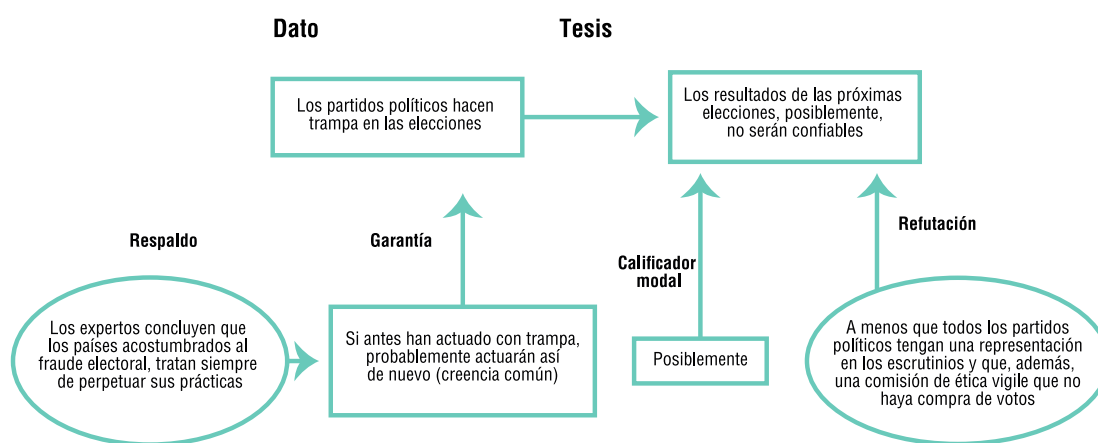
Dato

Tesis

Los partidos políticos hacen trampa en las elecciones

Los resultados de las próximas elecciones, posiblemente, no serán confiables

Respaldo

Garantía

Calificador modal

Refutación

Los expertos concluyen que los países acostumbrados al fraude electoral, tratan siempre de perpetuar sus prácticas

Si antes han actuado con trampa, probablemente actuarán así de nuevo (creencia común)

Posiblemente

A menos que todos los partidos políticos tengan una representación en los escrutinios y que, además, una comisión de ética vigile que no haya compra de votos